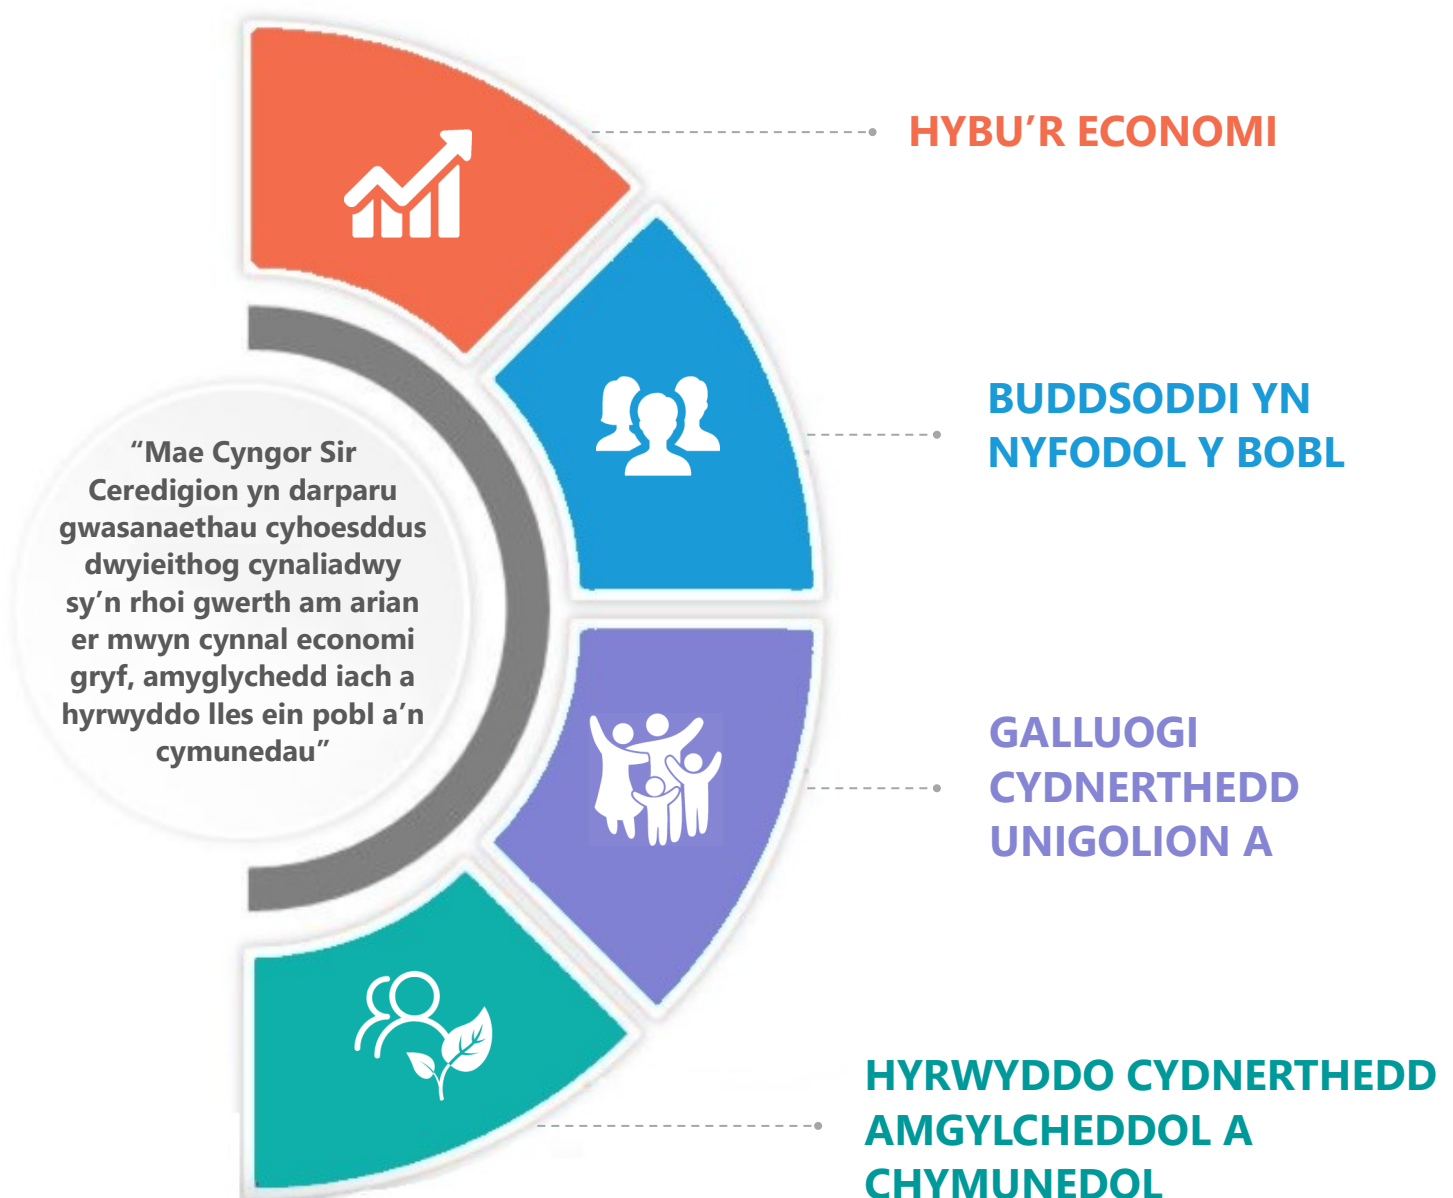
“Mae Cyngor Sir Ceredigion yn darparu gwasanaethau cyhoesddus dwyieithog cynaliadwy sy’n rhoi gwerth am arian er mwyn cynnal economi gryf, amyglychedd iach a hyrwyddo lles ein pobl a’n cymunedau”

HYBU’R ECONOMI

BUDDSODDI YN NYFODOL Y BOBL

GALLUOGI CYDNERTHEDD UNIGOLION A

HYRWYDDO CYDNERTHEDD AMGYLCHEDDOL A CHYMUNEDOL